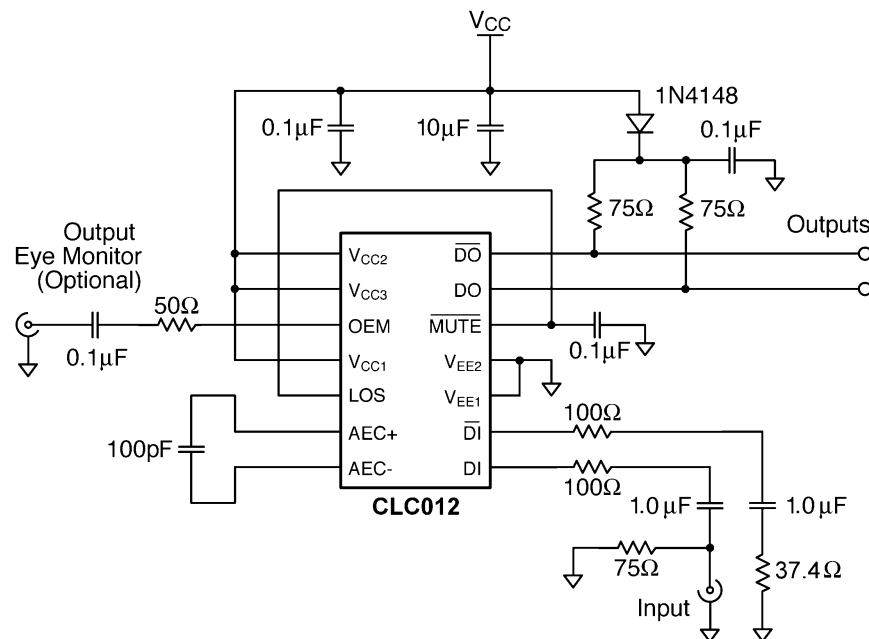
$V_{CC}$

1N4148

0.1μF

10μF

0.1μF

75Ω

75Ω

Outputs

Output Eye Monitor (Optional)

50Ω

0.1μF

$V_{CC2}$

$V_{CC3}$

OEM

$V_{CC1}$

LOS

AEC+

AEC-

$\overline{DO}$

DO

$\overline{MUTE}$

$V_{EE2}$

$V_{EE1}$

$\overline{DI}$

DI

0.1μF

100Ω

100Ω

100pF

CLC012

1.0 μF

1.0 μF

75Ω

37.4 Ω

Input